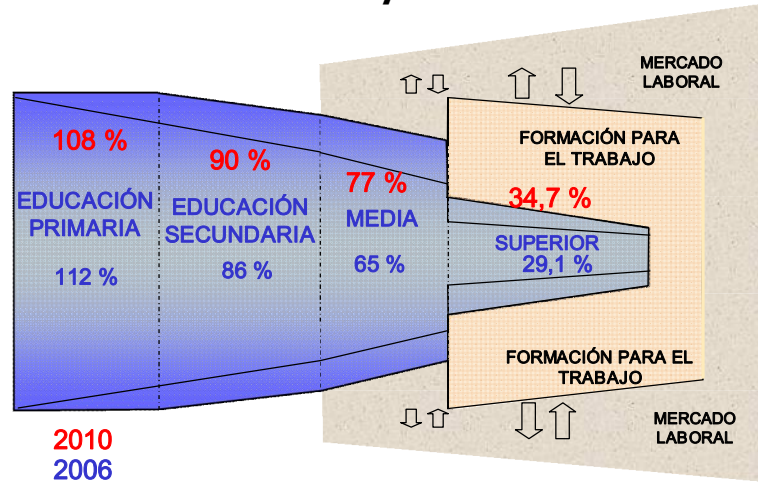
MERCADO LABORAL

108 %

90 %

77 %

FORMACIÓN PARA EL TRABAJO

34,7 %

EDUCACIÓN PRIMARIA

EDUCACIÓN SECUNDARIA

MEDIA

SUPERIOR 29,1 %

112 %

86 %

65 %

FORMACIÓN PARA EL TRABAJO

MERCADO LABORAL

2010
2006